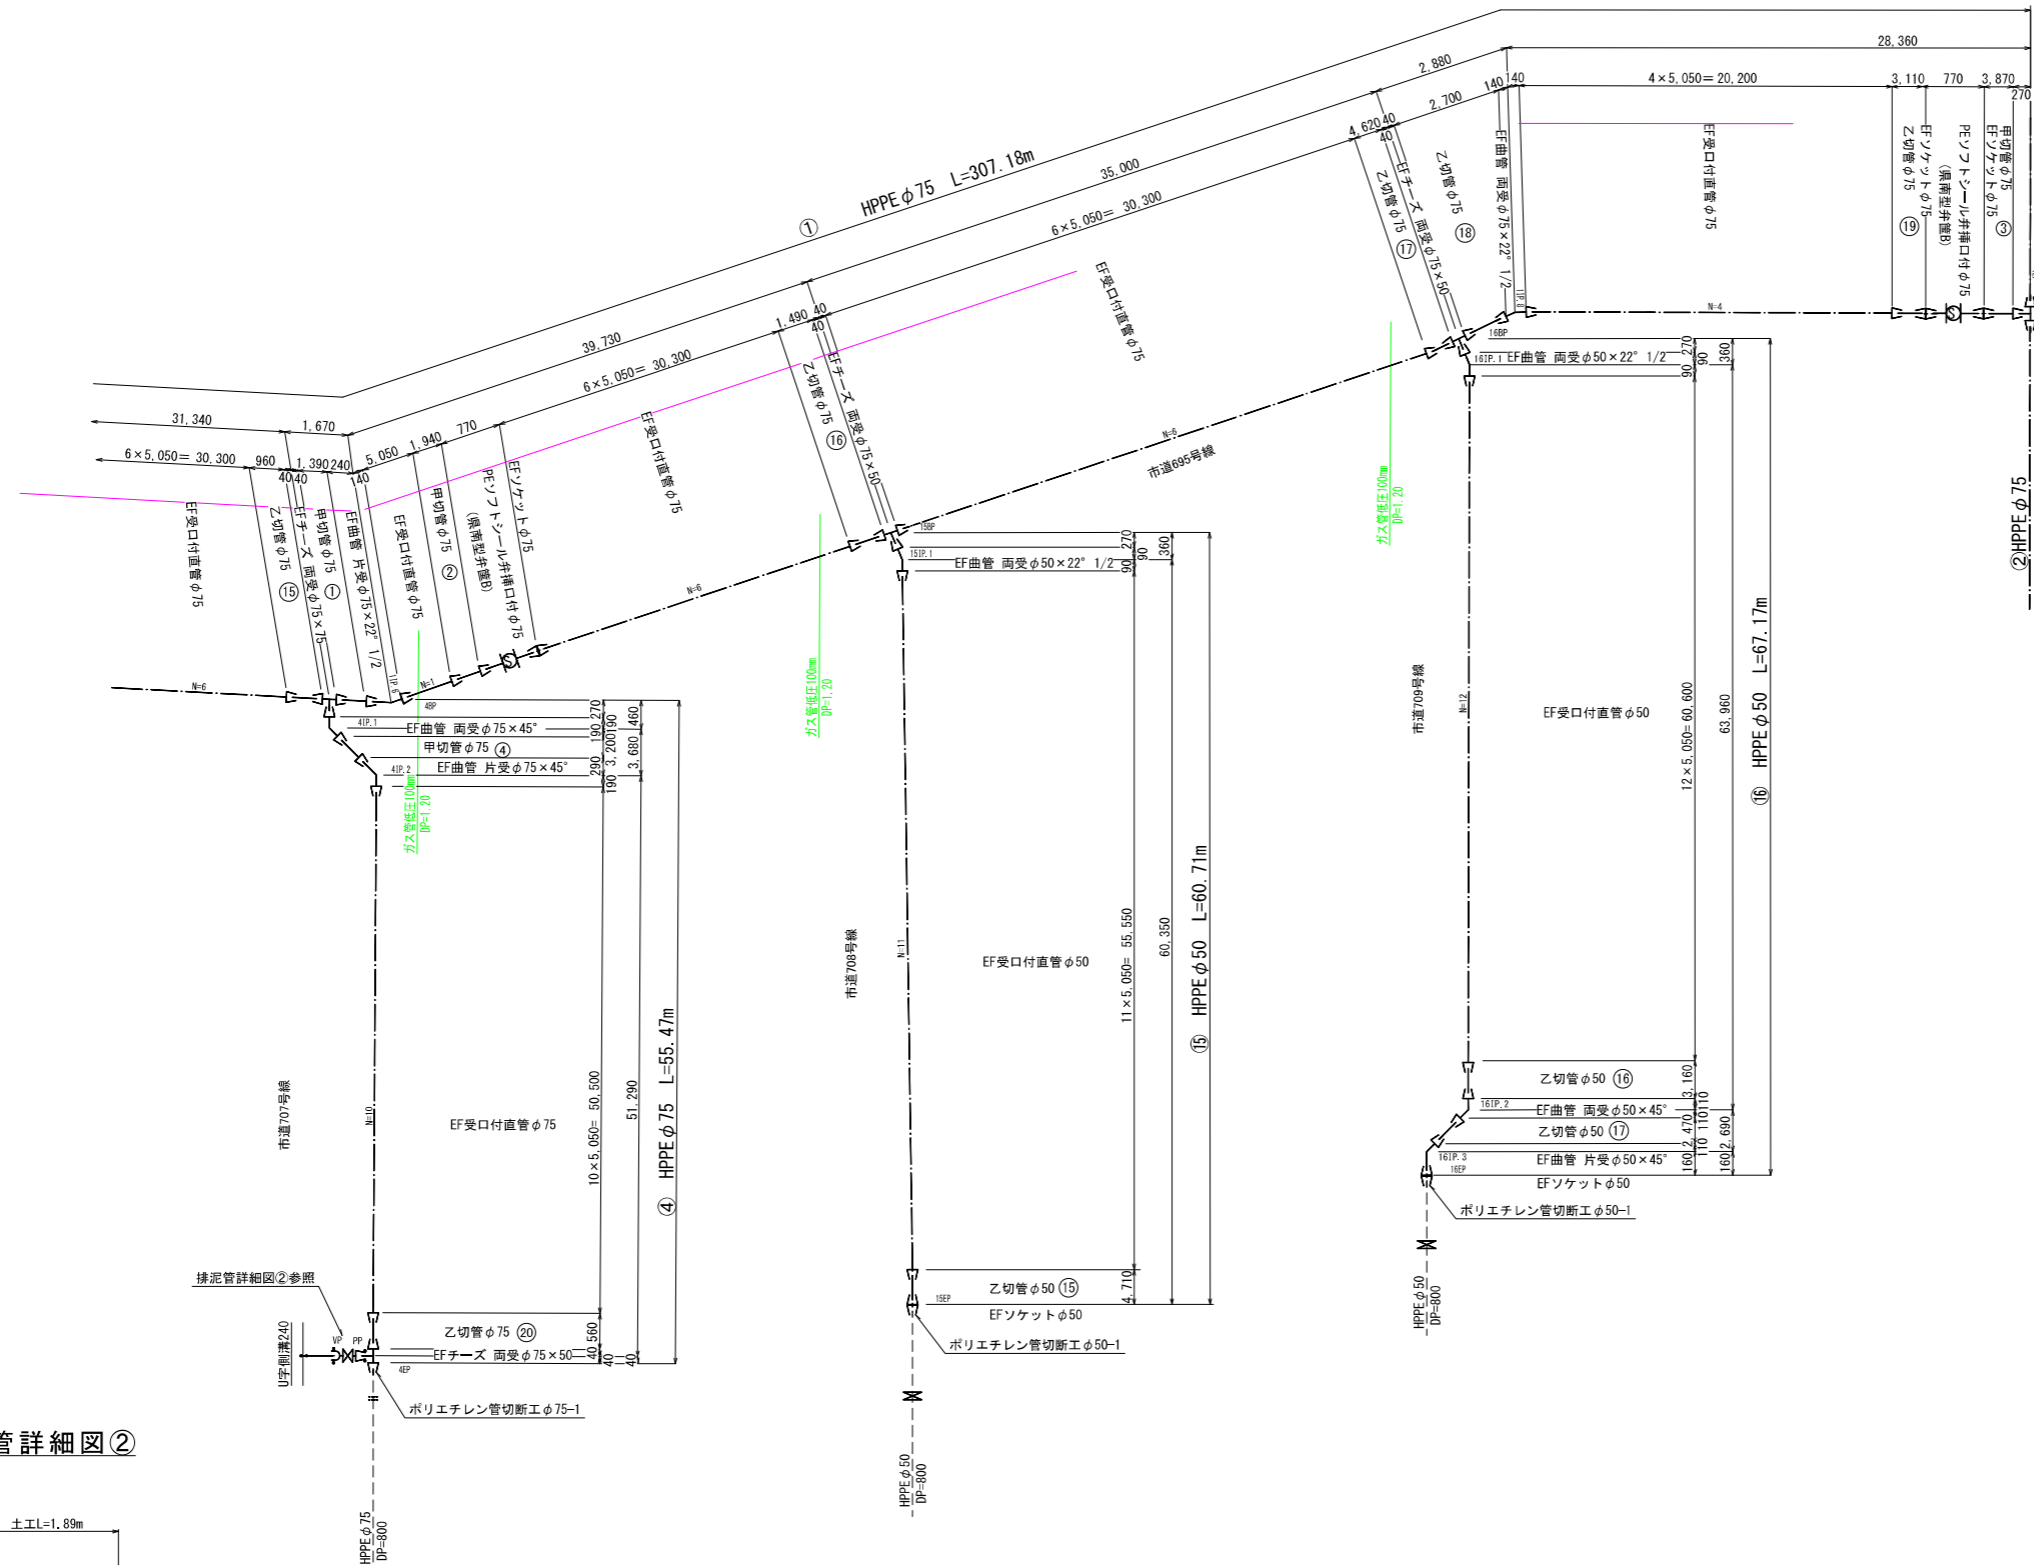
28,360
2,880
140 140
4×5,050= 20,200
3,110 770 3,870
270
2,700
4,620 40
40
HPPE φ75 L=307.18m
①
35,000
6×5,050= 30,300
EF曲管 両受φ75×22° 1/2
乙切管φ75 ⑱
EFチーズ 両受φ75×50
乙切管φ75 ⑰
EF受口付直管φ75
乙切管φ75 ⑲
EFソケットφ75
PEソフトシール弁挿口付φ75 (県南型弁筐B)
甲切管φ75
EFソケットφ75 ③
EF受口付直管φ75
39,730
1,490 40
40
6×5,050= 30,300
31,340
1,670
6×5,050= 30,300 960
1,390 240
40 40
40
5,050 1,940 770
EF受口付直管φ75
乙切管φ75 ⑯
EFチーズ 両受φ75×50
市道695号線
N-6
ガス管低圧100mm DP=1.20
EF受口付直管φ75
乙切管φ75 ⑮
EFチーズ 両受φ75×75
甲切管φ75 ①
EF曲管 片受φ75×22° 1/2
EF受口付直管φ75
甲切管φ75 ②
PEソフトシール弁挿口付φ75 (県南型弁筐B)
EFソケットφ75
N-6
N-6
N-1
16BP
16IP.1 EF曲管 両受φ50×22° 1/2
270 90 90 360
15BP
15IP.1
EF曲管 両受φ50×22° 1/2
270 90 90 360
ガス管低圧100mm DP=1.20
4BP
4IP.1 EF曲管 両受φ75×45°
甲切管φ75 ④
4IP.2 EF曲管 片受φ75×45°
270 190 190 3,200 290 190 460 3,680
ガス管低圧100mm DP=1.20
市道709号線
N-12
EF受口付直管φ50
12×5,050= 60,600
63,960
⑯ HPPE φ50 L=67.17m
市道708号線
N-11
EF受口付直管φ50
11×5,050= 55,550
60,350
⑮ HPPE φ50 L=60.71m
市道707号線
N-10
EF受口付直管φ75
10×5,050= 50,500
51,290
④ HPPE φ75 L=55.47m
乙切管φ50 ⑯
16IP.2 EF曲管 両受φ50×45°
乙切管φ50 ⑰
16IP.3
16EP EF曲管 片受φ50×45°
EFソケットφ50
3,160 110 110 2,470 110 160 2,690 160
ポリエチレン管切断工φ50-1
HPPE φ50 DP=800
乙切管φ50 ⑮
15EP
EFソケットφ50
4,710
ポリエチレン管切断工φ50-1
HPPE φ50 DP=800
排泥管詳細図②参照
U字側溝240
VP PP
乙切管φ75 ⑳
EFチーズ 両受φ75×50
4EP
560 40 40
ポリエチレン管切断工φ75-1
HPPE φ75 DP=800
管詳細図②
土工L=1.89m
②HPPE φ75
N-4